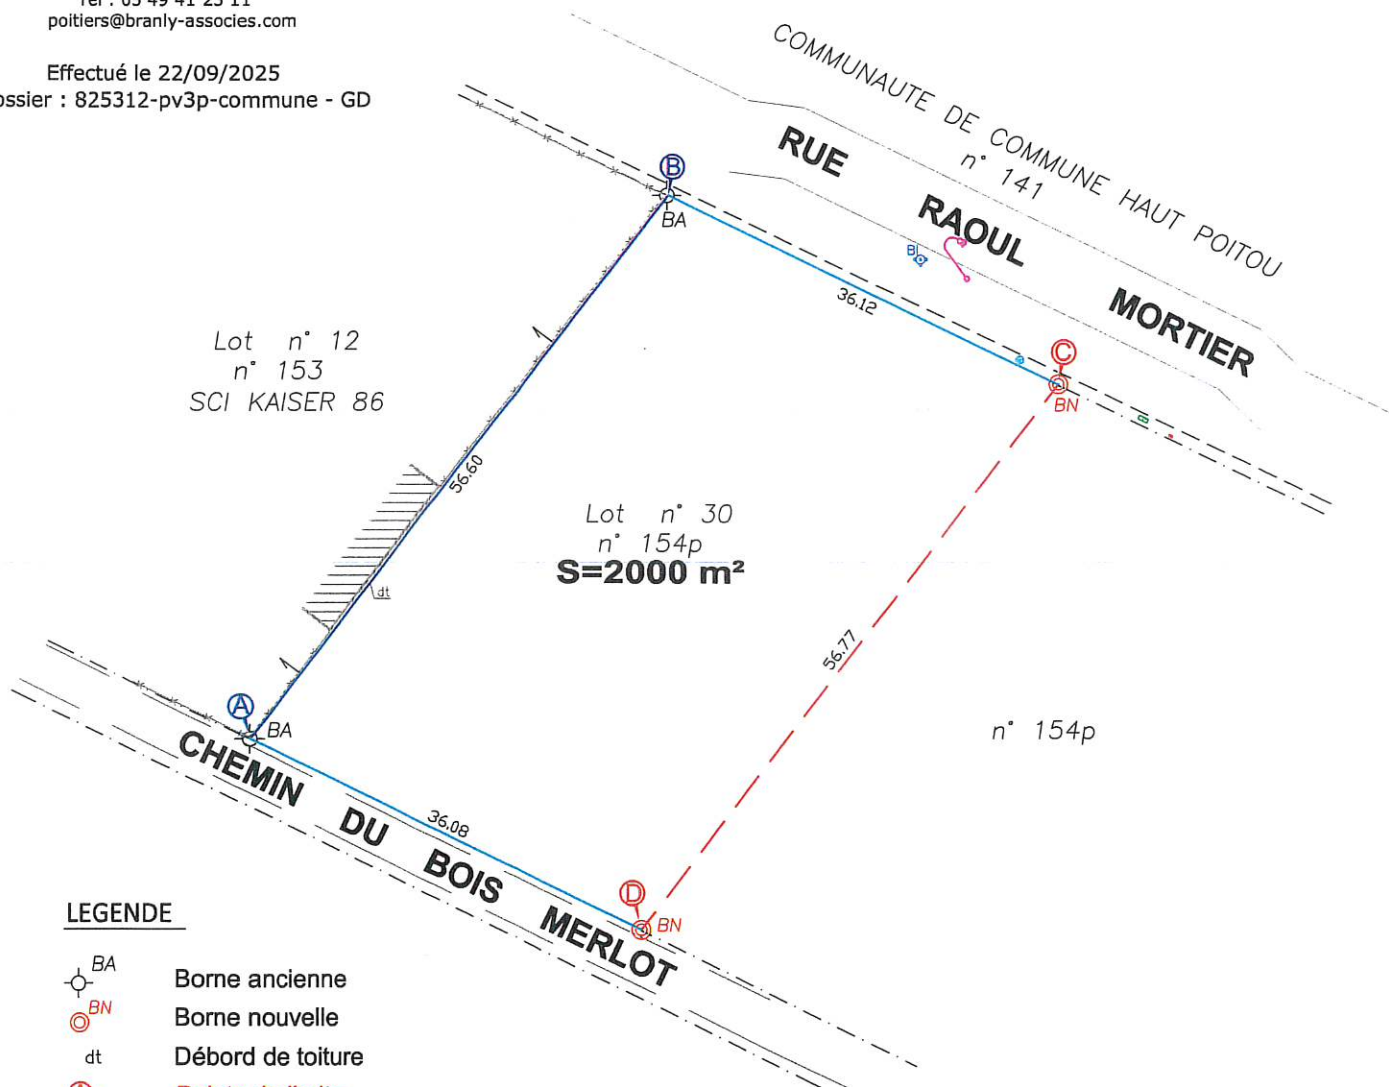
Tél : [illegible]
poitiers@branly-associes.com

Effectué le 22/09/2025
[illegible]ossier : 825312-pv3p-commune - GD

COMMUNAUTE DE COMMUNE HAUT POITOU
n° 141

RUE RAOUL MORTIER

B
BA

BI

36.12

C
BN

Lot n° 12
n° 153
SCI KAISER 86

56.60

dt

Lot n° 30
n° 154p
S=2000 m²

56.77

n° 154p

A
BA

CHEMIN DU BOIS MERLOT

36.08

D
BN

LEGENDE

BA Borne ancienne
BN Borne nouvelle
dt Débord de toiture
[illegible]